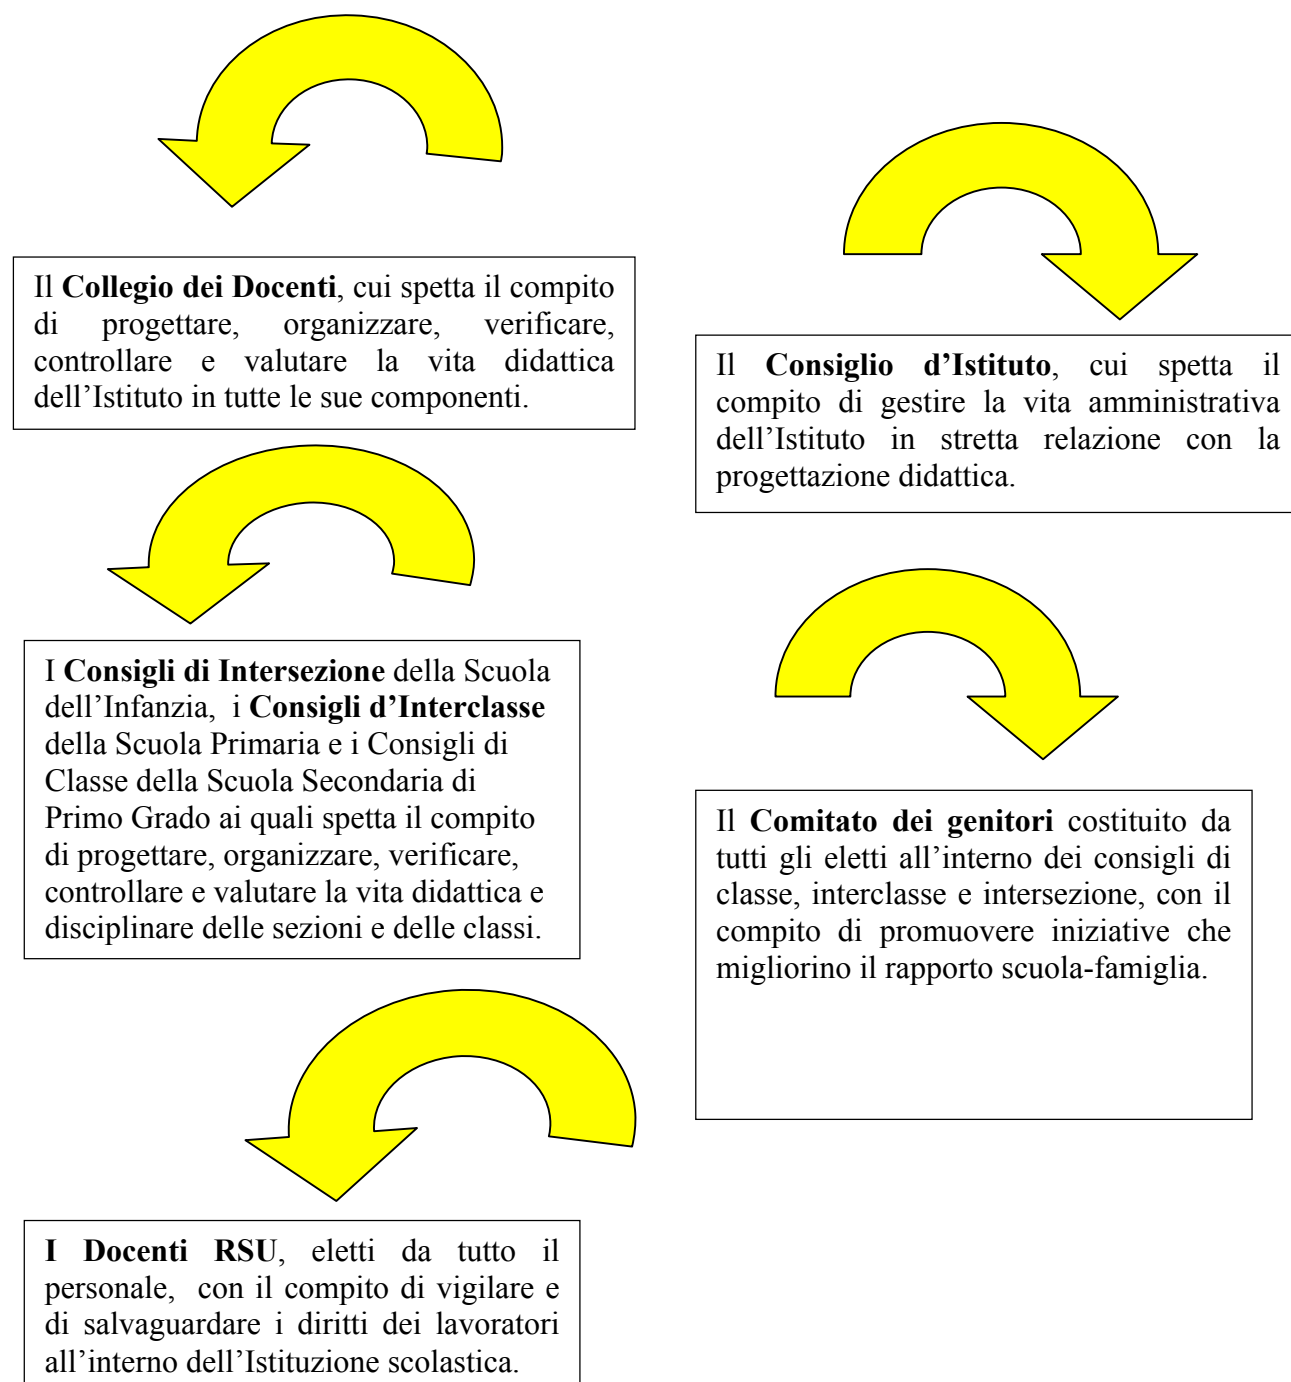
Il Collegio dei Docenti, cui spetta il compito di progettare, organizzare, verificare, controllare e valutare la vita didattica dell'Istituto in tutte le sue componenti.

Il Consiglio d'Istituto, cui spetta il compito di gestire la vita amministrativa dell'Istituto in stretta relazione con la progettazione didattica.

I Consigli di Intersezione della Scuola dell'Infanzia, i Consigli d'Interclasse della Scuola Primaria e i Consigli di Classe della Scuola Secondaria di Primo Grado ai quali spetta il compito di progettare, organizzare, verificare, controllare e valutare la vita didattica e disciplinare delle sezioni e delle classi.

Il Comitato dei genitori costituito da tutti gli eletti all'interno dei consigli di classe, interclasse e intersezione, con il compito di promuovere iniziative che migliorino il rapporto scuola-famiglia.

I Docenti RSU, eletti da tutto il personale, con il compito di vigilare e di salvaguardare i diritti dei lavoratori all'interno dell'Istituzione scolastica.